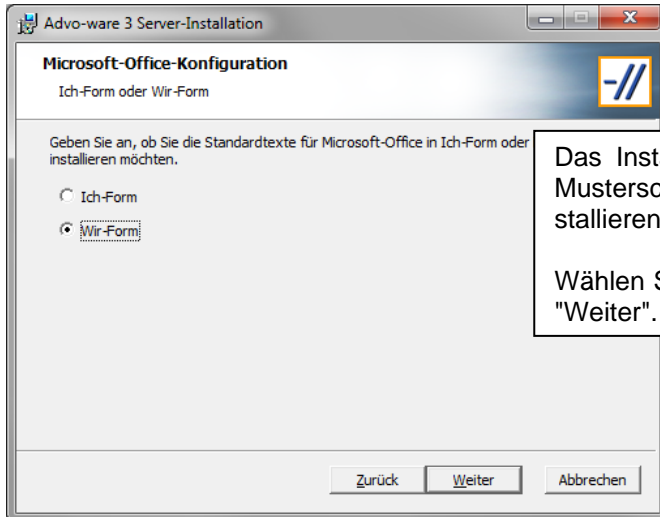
Advo-ware 3 Server-Installation

Microsoft-Office-Konfiguration

Ich-Form oder Wir-Form

Geben Sie an, ob Sie die Standardtexte für Microsoft-Office in Ich-Form oder installieren möchten.

Ich-Form

Wir-Form

Das Inst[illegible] Mustersc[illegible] stallieren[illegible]

Wählen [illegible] "Weiter".

Zurück

Weiter

Abbrechen